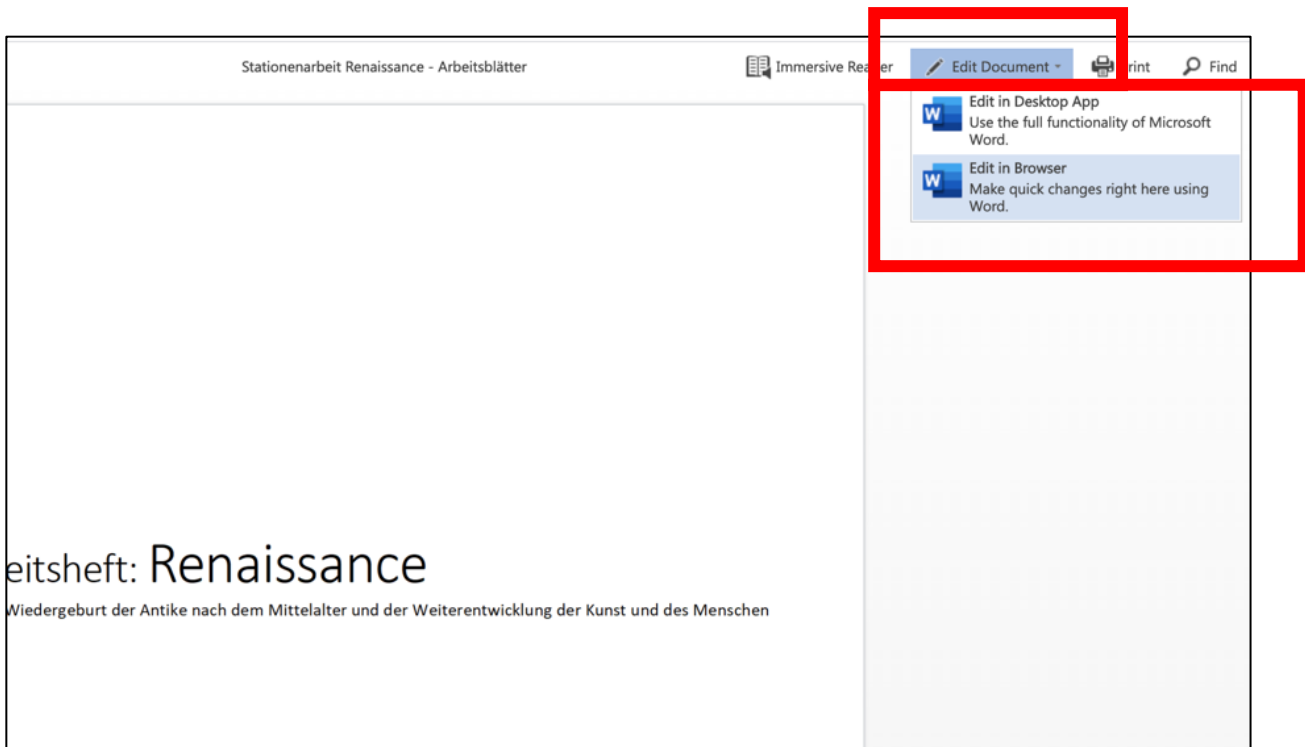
Stationenarbeit Renaissance - Arbeitsblätter

Immersive Rea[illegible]er

Edit Document

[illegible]rint

Find

Edit in Desktop App
Use the full functionality of Microsoft Word.

Edit in Browser
Make quick changes right here using Word.

eitsheft: Renaissance

Wiedergeburt der Antike nach dem Mittelalter und der Weiterentwicklung der Kunst und des Menschen